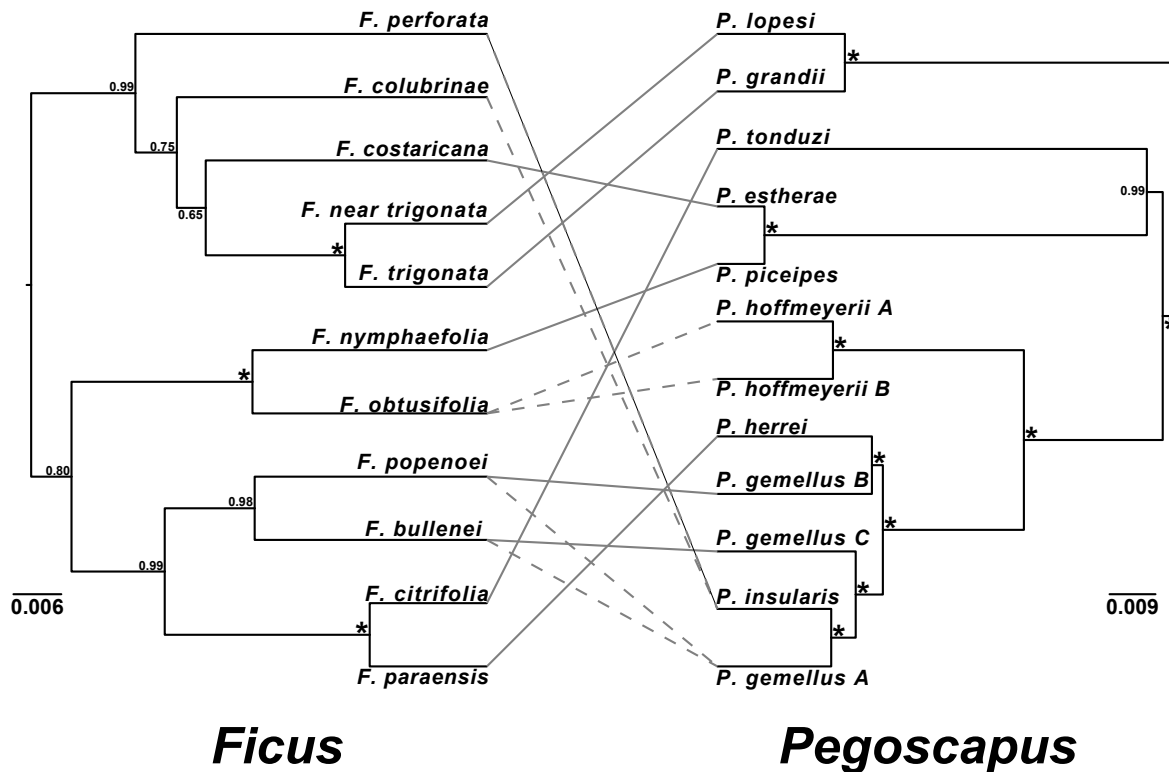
F. perforata
F. colubrinae
F. costaricana
F. near trigonata
F. trigonata
F. nymphaefolia
F. obtusifolia
F. popenoei
F. bullenei
F. citrifolia
F. paraensis

0.99
0.75
0.65
*
*
0.80
0.98
0.99
*

0.006

P. lopesi
P. grandii
P. tonduzi
P. estherae
P. piceipes
P. hoffmeyerii A
P. hoffmeyerii B
P. herrei
P. gemellus B
P. gemellus C
P. insularis
P. gemellus A

*
0.99
*
*
*
*
*
*
*
*

0.009

Ficus

Pegoscapus